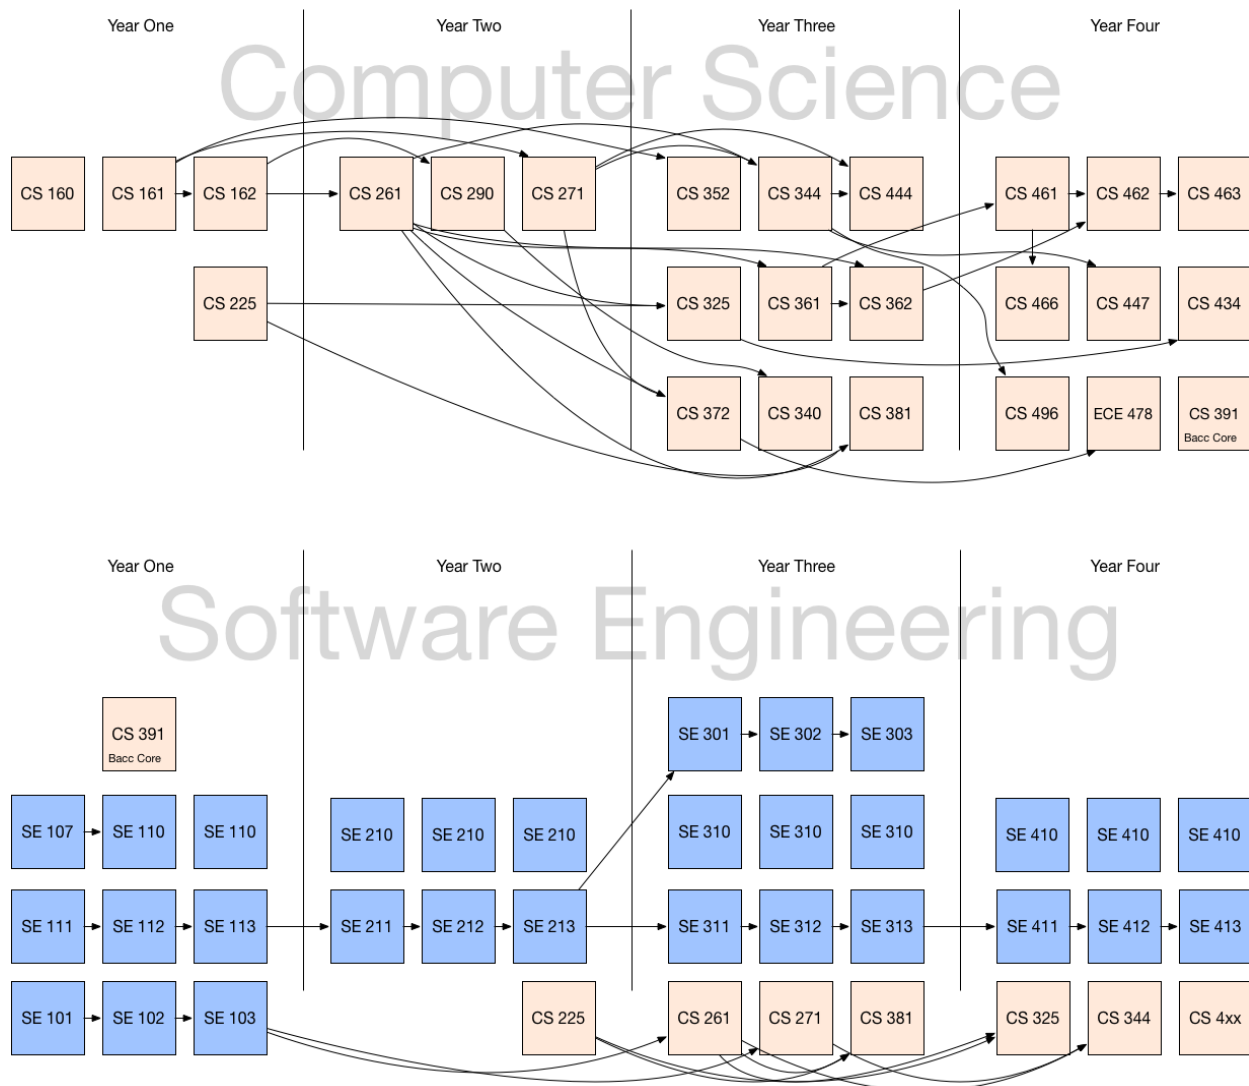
Year One

Year Two

Year Three

Year Four

Computer Science

CS 160

CS 161

CS 162

CS 261

CS 290

CS 271

CS 352

CS 344

CS 444

CS 461

CS 462

CS 463

CS 225

CS 325

CS 361

CS 362

CS 466

CS 447

CS 434

CS 372

CS 340

CS 381

CS 496

ECE 478

CS 391
Bacc Core

Year One

Year Two

Year Three

Year Four

Software Engineering

CS 391
Bacc Core

SE 301

SE 302

SE 303

SE 107

SE 110

SE 110

SE 210

SE 210

SE 210

SE 310

SE 310

SE 310

SE 410

SE 410

SE 410

SE 111

SE 112

SE 113

SE 211

SE 212

SE 213

SE 311

SE 312

SE 313

SE 411

SE 412

SE 413

SE 101

SE 102

SE 103

CS 225

CS 261

CS 271

CS 381

CS 325

CS 344

CS 4xx